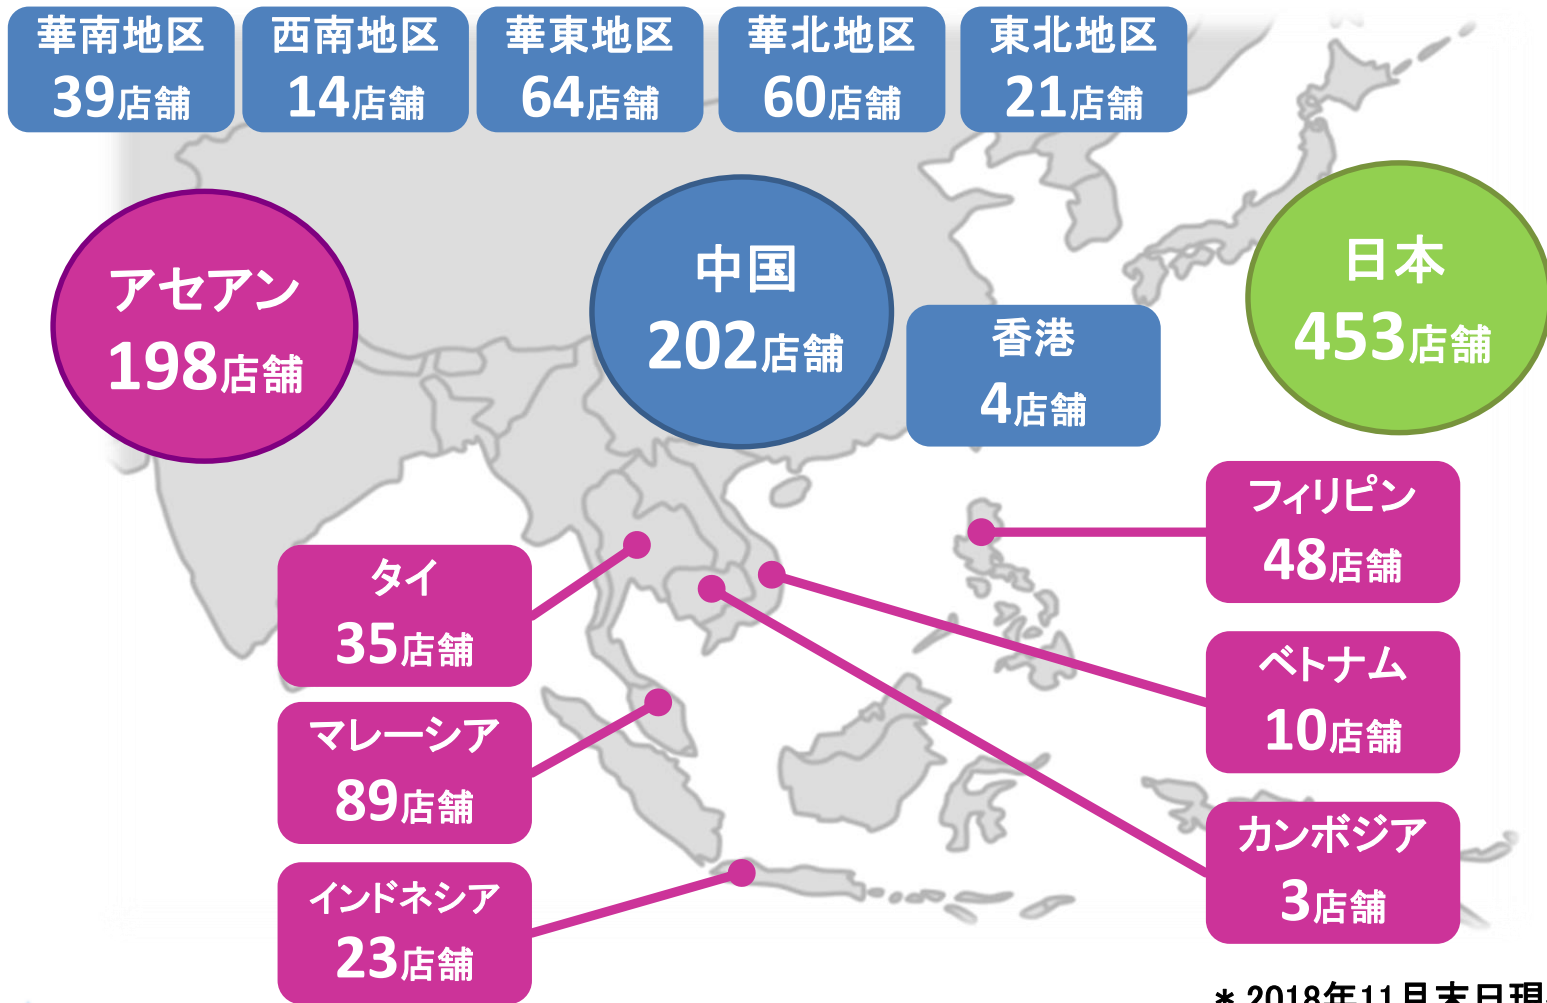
華南地区
39店舗

西南地区
14店舗

華東地区
64店舗

華北地区
60店舗

東北地区
21店舗

アセアン
198店舗

中国
202店舗

香港
4店舗

日本
453店舗

フィリピン
48店舗

タイ
35店舗

ベトナム
10店舗

マレーシア
89店舗

カンボジア
3店舗

インドネシア
23店舗

＊2018年11月末日現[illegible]